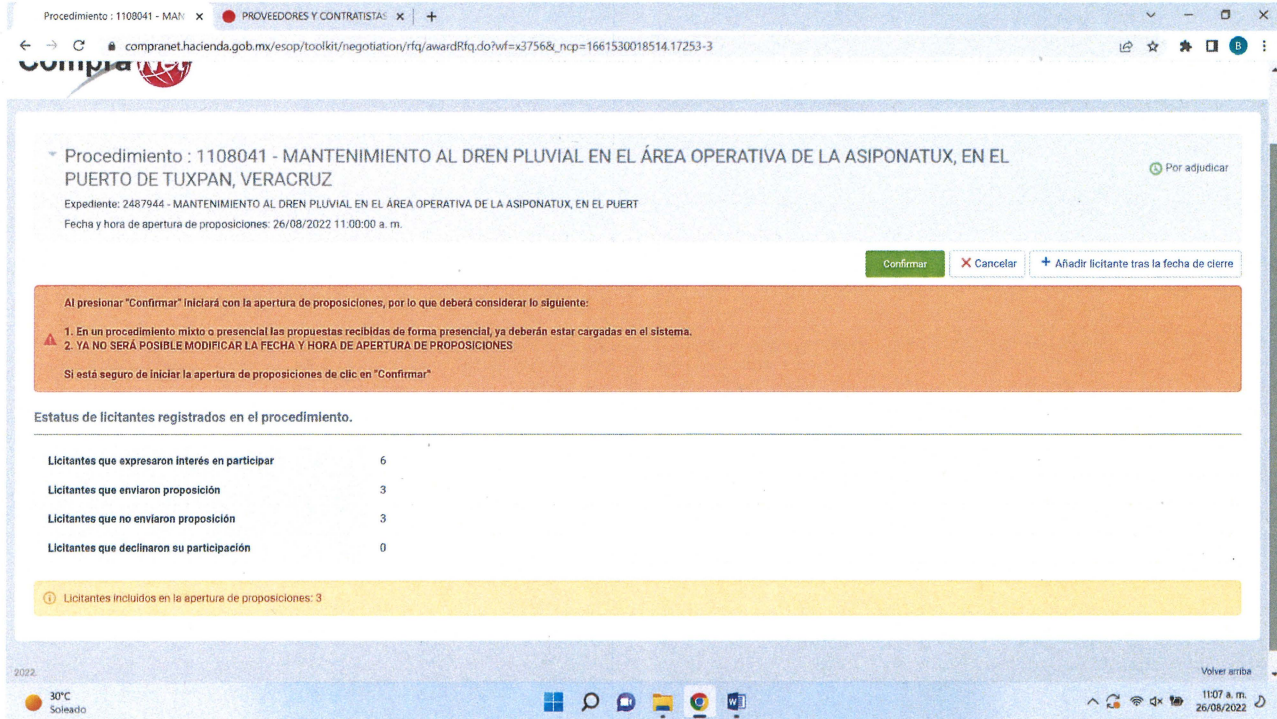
Procedimiento : 1108041 - MAN × PROVEEDORES Y CONTRATISTAS × +

compranet.hacienda.gob.mx/esop/toolkit/negotiation/rfq/awardRfq.do?wf=x3756&_ncp=1661530018514.17253-3

Compra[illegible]

Procedimiento : 1108041 - MANTENIMIENTO AL DREN PLUVIAL EN EL ÁREA OPERATIVA DE LA ASIPONATUX, EN EL PUERTO DE TUXPAN, VERACRUZ

Por adjudicar

Expediente: 2487944 - MANTENIMIENTO AL DREN PLUVIAL EN EL ÁREA OPERATIVA DE LA ASIPONATUX, EN EL PUERT

Fecha y hora de apertura de proposiciones: 26/08/2022 11:00:00 a. m.

Confirmar | × Cancelar | + Añadir licitante tras la fecha de cierre

Al presionar "Confirmar" iniciará con la apertura de proposiciones, por lo que deberá considerar lo siguiente:

1. En un procedimiento mixto o presencial las propuestas recibidas de forma presencial, ya deberán estar cargadas en el sistema.
2. YA NO SERÁ POSIBLE MODIFICAR LA FECHA Y HORA DE APERTURA DE PROPOSICIONES

Si está seguro de iniciar la apertura de proposiciones de clic en "Confirmar"

Estatus de licitantes registrados en el procedimiento.

| | |
|---|---|
| Licitantes que expresaron interés en participar | 6 |
| Licitantes que enviaron proposición | 3 |
| Licitantes que no enviaron proposición | 3 |
| Licitantes que declinaron su participación | 0 |

Licitantes incluidos en la apertura de proposiciones: 3

2022

Volver arriba

30°C
Soleado

11:07 a. m.
26/08/2022